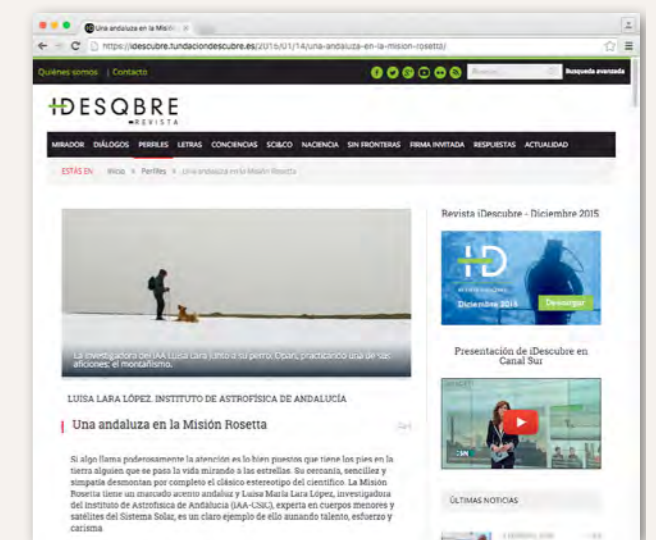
Una andaluza en la Misión ×

https://idescubre.fundaciondescubre.es/2016/01/14/una-andaluza-en-la-mision-rosetta/

Quiénes somos | Contacto

Buscar... Búsqueda avanzada

iDESQBRE REVISTA

MIRADOR DIÁLOGOS PERFILES LETRAS CONCIENCIAS SIC&CO NACIENCIA SIN FRONTERAS FIRMA INVITADA RESPUESTAS ACTUALIDAD

ESTÁS EN: Inicio » Perfiles » Una andaluza en la Misión Rosetta

La investigadora del IAA Luisa Lara junto a su perro, Opan, practicando una de sus aficiones: el montañismo.

LUISA LARA LÓPEZ. INSTITUTO DE ASTROFÍSICA DE ANDALUCÍA

Una andaluza en la Misión Rosetta

Si algo llama poderosamente la atención es lo bien puestos que tiene los pies en la tierra alguien que se pasa la vida mirando a las estrellas. Su cercanía, sencillez y simpatía desmontan por completo el clásico estereotipo del científico. La Misión Rosetta tiene un marcado acento andaluz y Luisa María Lara López, investigadora del Instituto de Astrofísica de Andalucía (IAA-CSIC), experta en cuerpos menores y satélites del Sistema Solar, es un claro ejemplo de ello aunando talento, esfuerzo y carisma

Revista iDescubre - Diciembre 2015

iD

Diciembre 2015

Descargar

Presentación de iDescubre en Canal Sur

ÚLTIMAS NOTICIAS